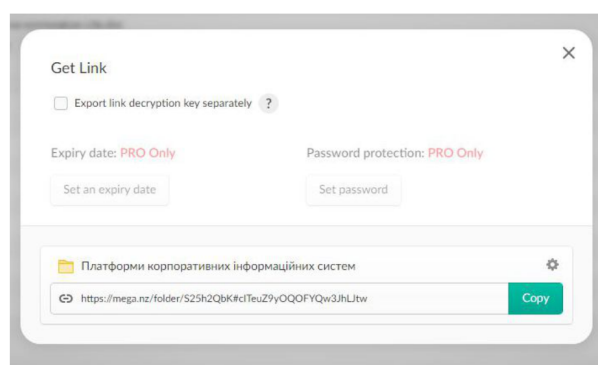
Get Link

Export link decryption key separately ?

Expiry date: PRO Only

Set an expiry date

Password protection: PRO Only

Set password

Платформи корпоративних інформаційних систем

https://mega.nz/folder/S25h2QbK#clTeuZ9yOQOFYQw3JhLJtw

Copy